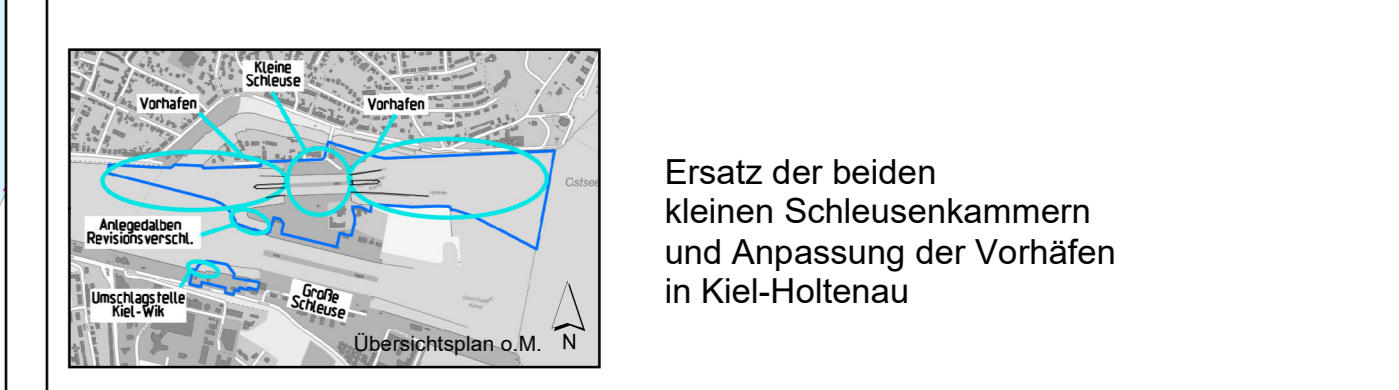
Kleine Schleuse

Vorhafen

Vorhafen

Ostsee

Anlegedalben Revisionsverschl.

Umschlagstelle Kiel-Wik

Große Schleuse

Übersichtsplan o.M.

N

Ersatz der beiden kleinen Schleusenkammern und Anpassung der Vorhäfen in Kiel-Holtenau